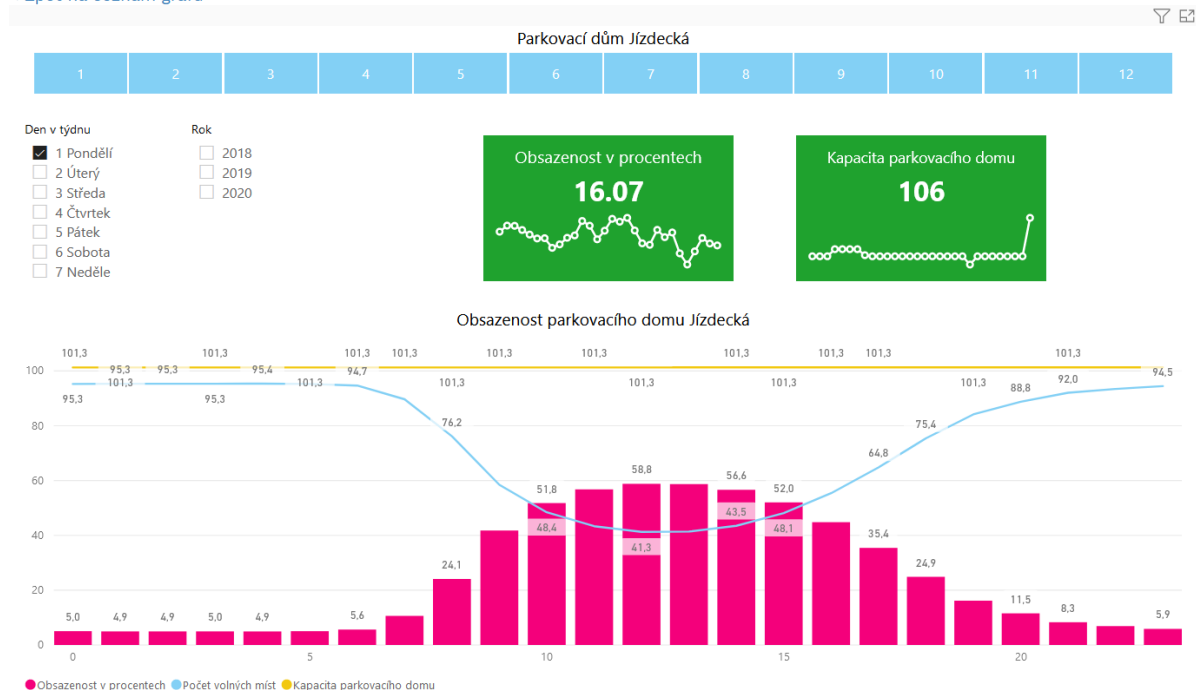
Parkovací dům Jízdecká

| 1 | 2 | 3 | 4 | 5 | 6 | 7 | 8 | 9 | 10 | 11 | 12 |
|---|---|---|---|---|---|---|---|---|---|---|---|

Den v týdnu
1 Pondělí
2 Úterý
3 Středa
4 Čtvrtek
5 Pátek
6 Sobota
7 Neděle

Rok
2018
2019
2020

Obsazenost v procentech
16.07

Kapacita parkovacího domu
106

Obsazenost parkovacího domu Jízdecká

101,3 95,3 95,3 101,3 95,4 101,3 101,3 101,3 101,3 101,3 101,3 101,3 101,3
95,3 101,3 95,3 101,3 94,7 101,3 101,3 101,3 101,3 88,8 92,0 94,5
76,2 75,4 64,8
58,8 56,6 52,0 51,8 48,4 43,5 48,1 41,3 35,4 24,9 24,1 11,5 8,3 5,9
5,0 4,9 4,9 5,0 4,9 5,6

100
80
60
40
20
0

0 5 10 15 20

Obsazenost v procentech Počet volných míst Kapacita parkovacího domu